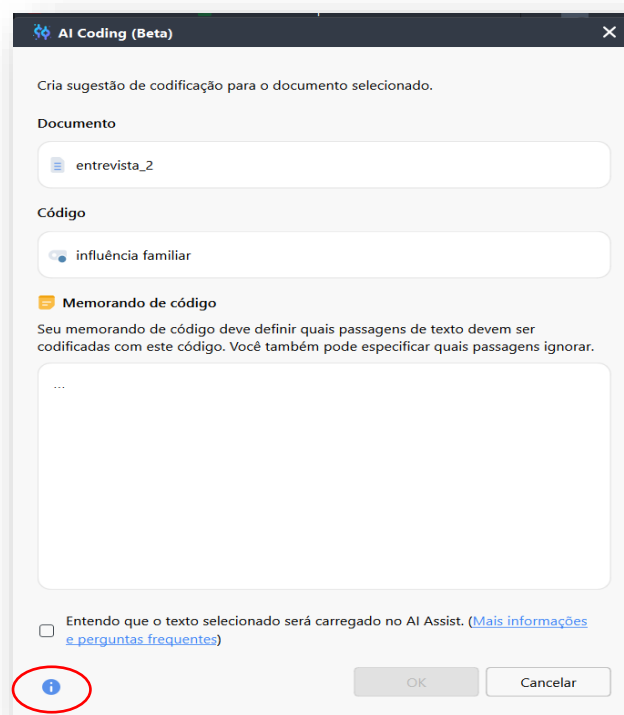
AI Coding (Beta)

Cria sugestão de codificação para o documento selecionado.

Documento

entrevista_2

Código

influência familiar

Memorando de código

Seu memorando de código deve definir quais passagens de texto devem ser codificadas com este código. Você também pode especificar quais passagens ignorar.

...

Entendo que o texto selecionado será carregado no AI Assist. (Mais informações e perguntas frequentes)

OK

Cancelar